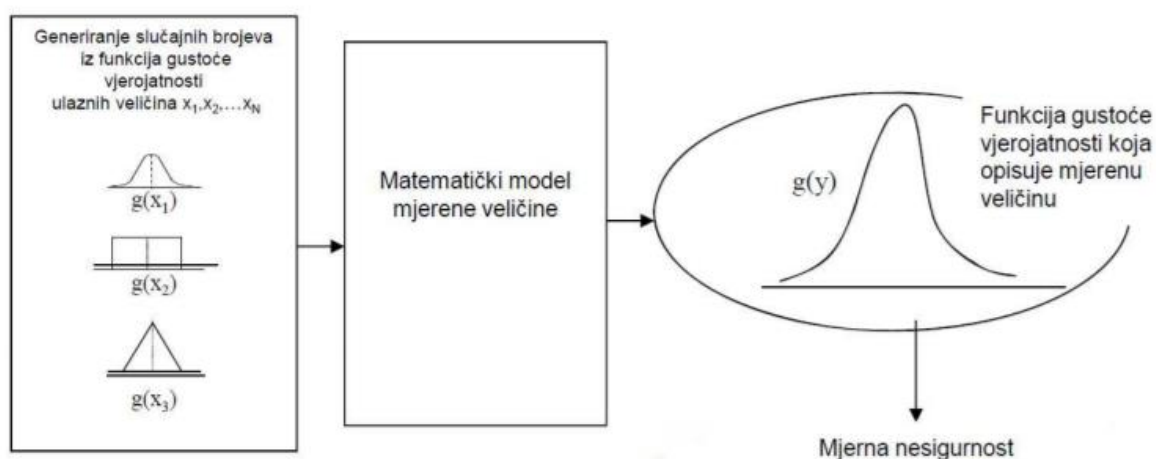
Generiranje slučajnih brojeva iz funkcija gustoće vjerojatnosti ulaznih veličina $x_1, x_2, \ldots x_N$

$g(x_1)$

$g(x_2)$

$g(x_3)$

Matematički model mjerene veličine

$g(y)$

Funkcija gustoće vjerojatnosti koja opisuje mjerenu veličinu

Mjerna nesigurnost